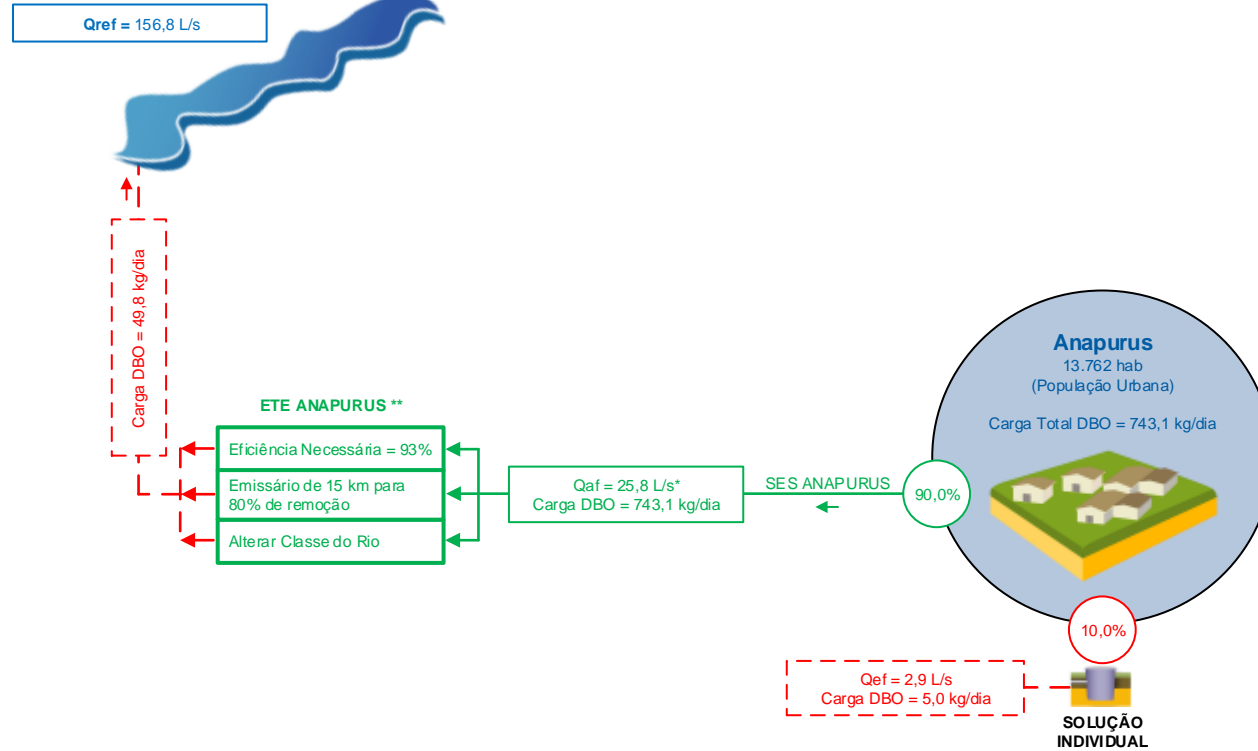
**Qref =** 156,8 L/s

Carga DBO = 49,8 kg/dia

ETE ANAPURUS **

Eficiência Necessária = 93%

Emissário de 15 km para 80% de remoção

Alterar Classe do Rio

Qaf = 25,8 L/s*
Carga DBO = 743,1 kg/dia

SES ANAPURUS

90,0%

**Anapurus**
13.762 hab
(População Urbana)

Carga Total DBO = 743,1 kg/dia

10,0%

Qef = 2,9 L/s
Carga DBO = 5,0 kg/dia

SOLUÇÃO INDIVIDUAL